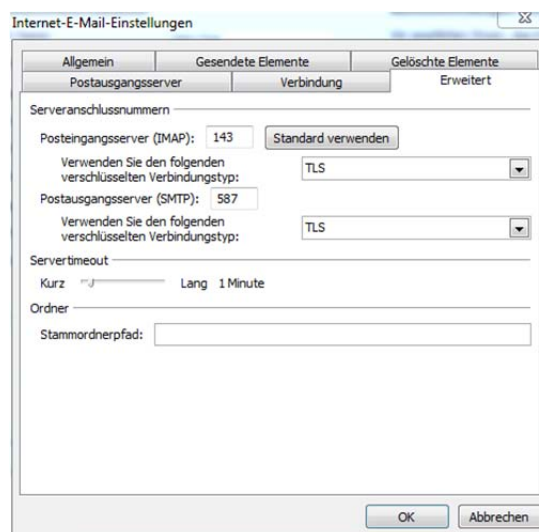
Internet-E-Mail-Einstellungen

Allgemein | Gesendete Elemente | Gelöschte Elemente
Postausgangsserver | Verbindung | Erweitert

Serveranschlussnummern

Posteingangsserver (IMAP): 143 Standard verwenden

Verwenden Sie den folgenden verschlüsselten Verbindungstyp: TLS

Postausgangsserver (SMTP): 587

Verwenden Sie den folgenden verschlüsselten Verbindungstyp: TLS

Servertimeout

Kurz Lang 1 Minute

Ordner

Stammordnerpfad:

OK Abbrechen